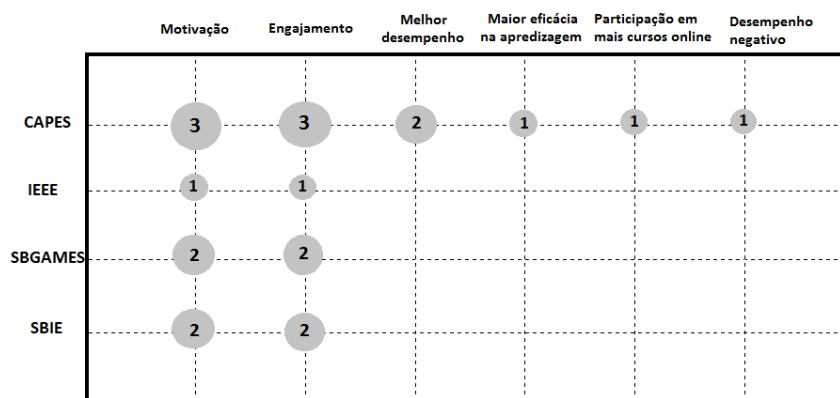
|  | Motivação | Engajamento | Melhor desempenho | Maior eficácia na apredizagem | Participação em mais cursos online | Desempenho negativo |
|---|---|---|---|---|---|---|
| CAPES | 3 | 3 | 2 | 1 | 1 | 1 |
| IEEE | 1 | 1 |  |  |  |  |
| SBGAMES | 2 | 2 |  |  |  |  |
| SBIE | 2 | 2 |  |  |  |  |